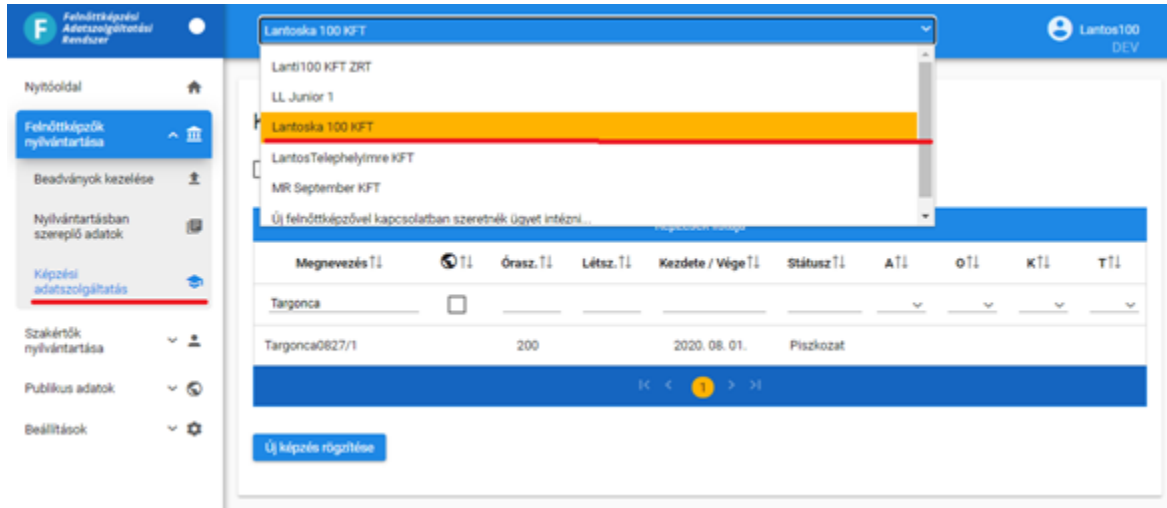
F Felnőttképzési Adatszolgáltatási Rendszer

Lantoska 100 KFT

Lantos100
DEV

Nyitóoldal

Felnőttképzők nyilvántartása

Beadványok kezelése

Nyilvántartásban szereplő adatok

Képzési adatszolgáltatás

Szakértők nyilvántartása

Publikus adatok

Beállítások

Lanti100 KFT ZRT
LL Junior 1
Lantoska 100 KFT
LantosTelephelyImre KFT
MR September KFT
Új felnőttképzővel kapcsolatban szeretnék ügyet intézni...

K

| Megnevezés ↑↓ | ↑↓ | Órasz. ↑↓ | Létsz. ↑↓ | Kezdete / Vége ↑↓ | Státusz ↑↓ | A↑↓ | O↑↓ | K↑↓ | T↑↓ |
|---|---|---|---|---|---|---|---|---|---|
| Targonca | | | | | | | | | |
| Targonca0827/1 | | 200 | | 2020. 08. 01. | Piszkozat | | | | |

1

Új képzés rögzítése